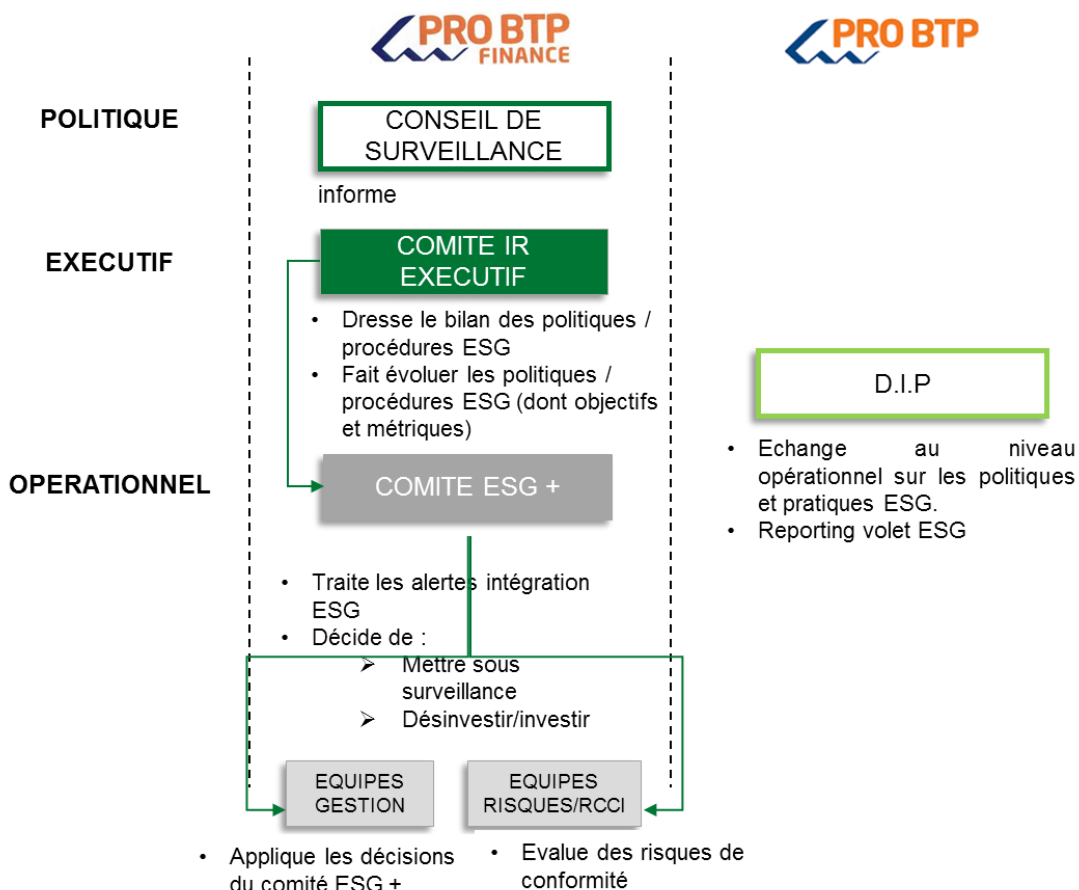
PRO BTP FINANCE

PRO BTP

POLITIQUE

CONSEIL DE SURVEILLANCE

informe

EXECUTIF

COMITE IR EXECUTIF

• Dresse le bilan des politiques / procédures ESG
• Fait évoluer les politiques / procédures ESG (dont objectifs et métriques)

OPERATIONNEL

COMITE ESG +

• Traite les alertes intégration ESG
• Décide de :
➢ Mettre sous surveillance
➢ Désinvestir/investir

EQUIPES GESTION

EQUIPES RISQUES/RCCI

• Applique les décisions du comité ESG +

• Evalue des risques de conformité

D.I.P

• Echange au niveau opérationnel sur les politiques et pratiques ESG.
• Reporting volet ESG